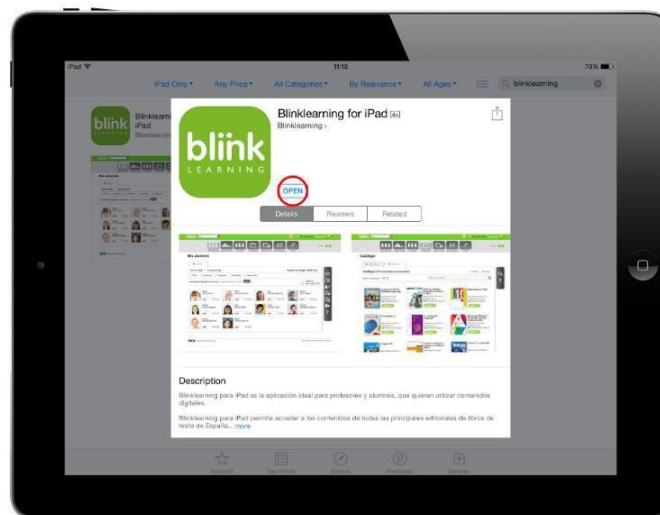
iPad
11:10
70%
iPad Only ▾
Any Price ▾
All Categories ▾
By Relevance ▾
All Ages ▾
blinklearning

blink
Blinklearning iPad
Blinklearning

blink
LEARNING
Blinklearning for iPad 4+
Blinklearning ›
OPEN
Details
Reviews
Related

Mis alumnos
Catálogo

Description
Blinklearning para iPad es la aplicación ideal para profesores y alumnos, que quieran utilizar contenidos digitales.

Blinklearning para iPad permite acceder a los contenidos de todas las principales editoriales de libros de texto de España... more

Featured
Top Charts
Explore
Purchased
Updates